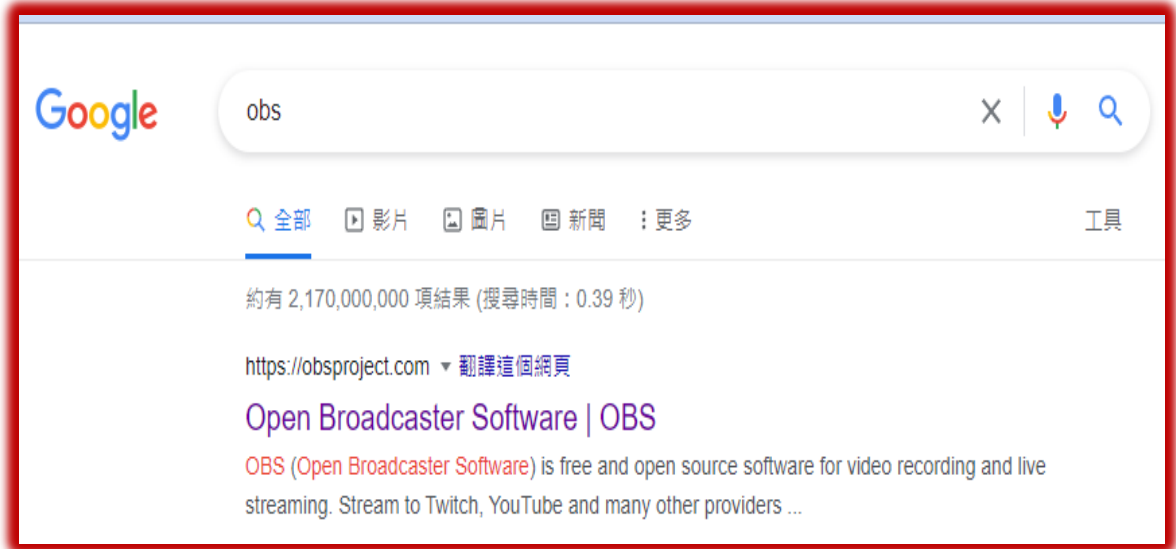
Google

obs

全部 影片 圖片 新聞 更多 工具

約有 2,170,000,000 項結果 (搜尋時間：0.39 秒)

https://obsproject.com ▾ 翻譯這個網頁

Open Broadcaster Software | OBS

OBS (Open Broadcaster Software) is free and open source software for video recording and live streaming. Stream to Twitch, YouTube and many other providers ...